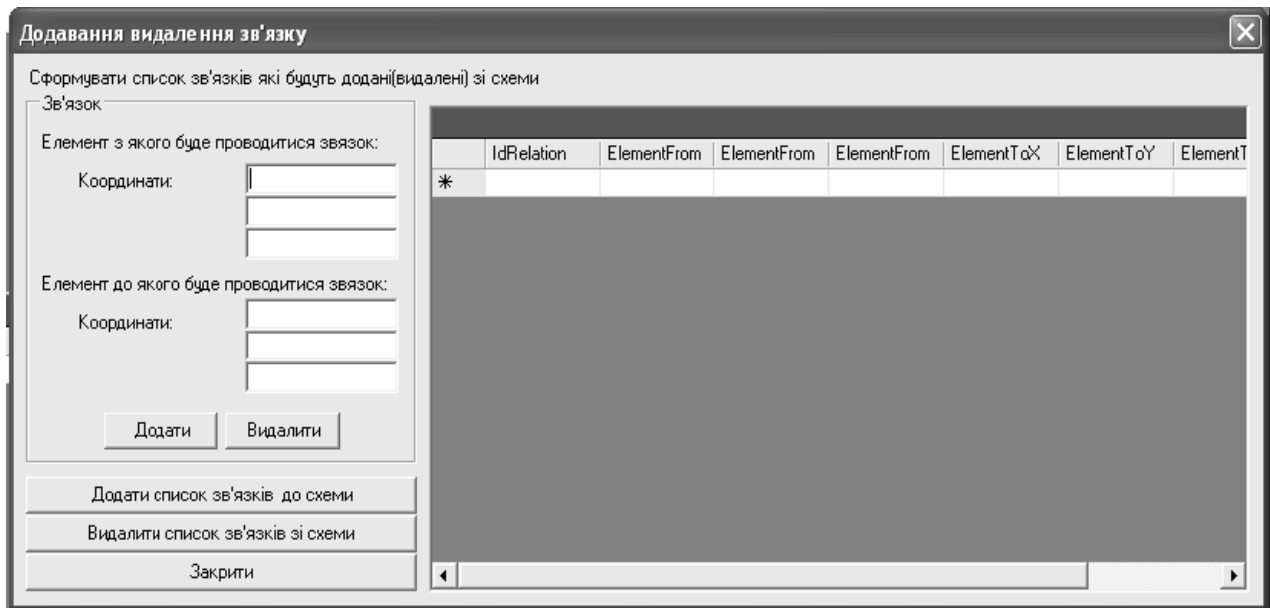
Додавання видалення зв'язку

Сформувати список зв'язків які будуть додані(видалені) зі схеми

Зв'язок

Елемент з якого буде проводитися звязок:

Координати:

Елемент до якого буде проводитися звязок:

Координати:

Додати Видалити

Додати список зв'язків до схеми

Видалити список зв'язків зі схеми

Закрити

| | IdRelation | ElementFrom | ElementFrom | ElementFrom | ElementToX | ElementToY | ElementT |
|---|---|---|---|---|---|---|---|
| * | | | | | | | |